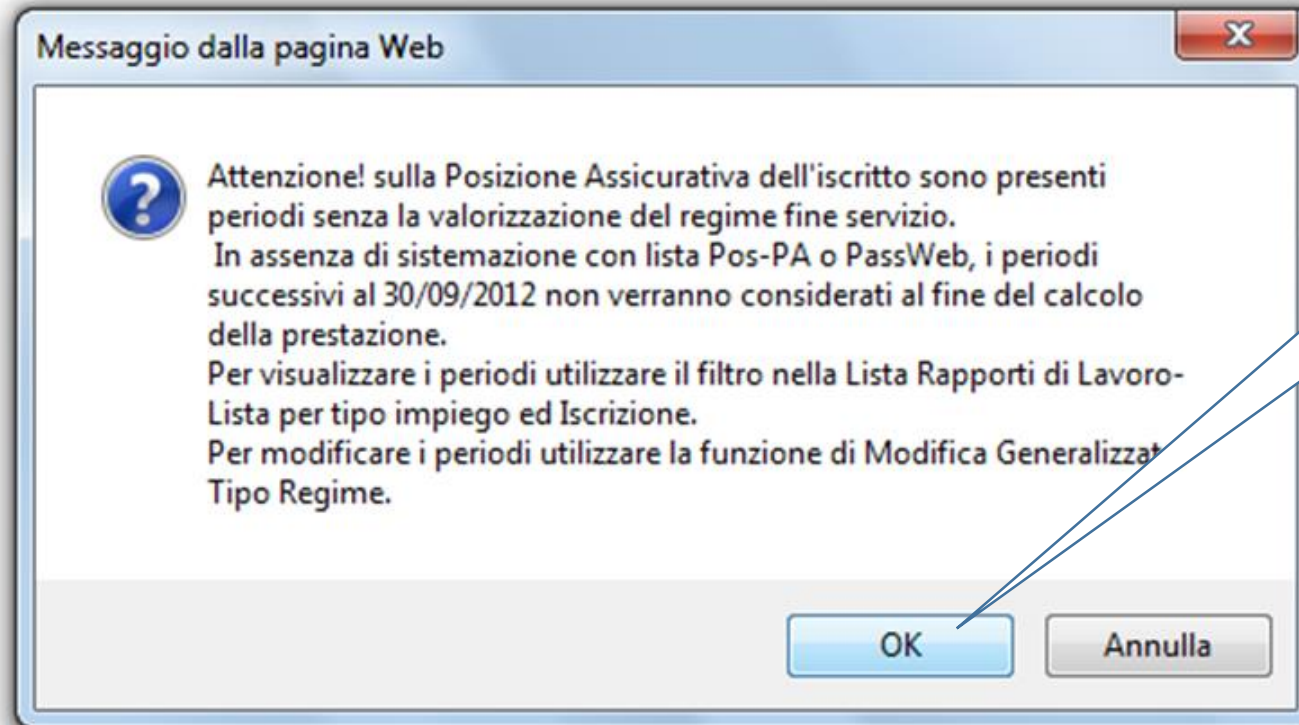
Messaggio dalla pagina Web

X

?

Attenzione! sulla Posizione Assicurativa dell'iscritto sono presenti periodi senza la valorizzazione del regime fine servizio.
In assenza di sistemazione con lista Pos-PA o PassWeb, i periodi successivi al 30/09/2012 non verranno considerati al fine del calcolo della prestazione.
Per visualizzare i periodi utilizzare il filtro nella Lista Rapporti di Lavoro-Lista per tipo impiego ed Iscrizione.
Per modificare i periodi utilizzare la funzione di Modifica Generalizzat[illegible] Tipo Regime.

OK

Annulla